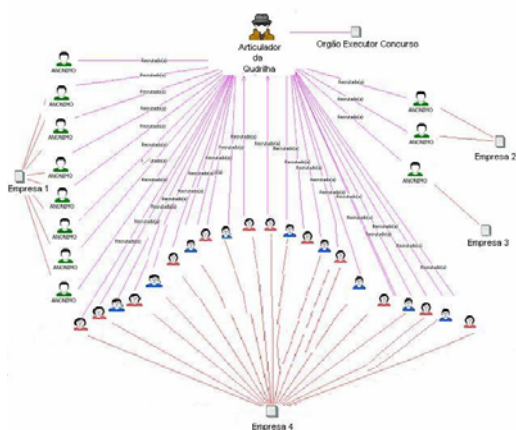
Articulador da Quadrilha

Orgão Executor Concurso

ANONIMO

ANONIMO

ANONIMO

ANONIMO

ANONIMO

ANONIMO

ANONIMO

ANONIMO

Empresa 1

ANONIMO

ANONIMO

ANONIMO

Empresa 2

Empresa 3

Empresa 4

Recrutado(a)

Recrutado(a)

Recrutado(a)

Recrutado(a)

Recrutado(a)

Recrutado(a)

Recrutado(a)

Recrutado(a)

Recrutado(a)

Recrutado(a)

Recrutado(a)

Recrutado(a)

Recrutado(a)

Recrutado(a)

Recrutado(a)

Recrutado(a)

Recrutado(a)

Recrutado(a)